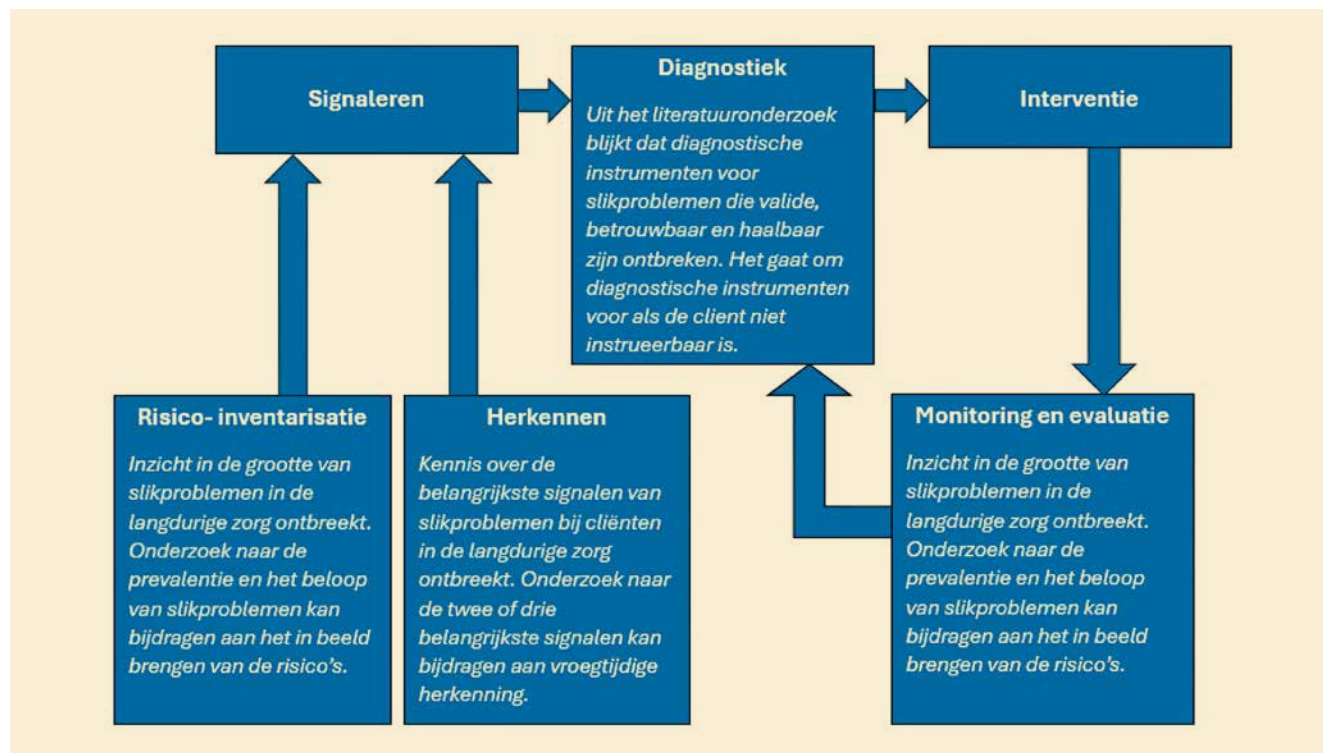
Signaleren

Diagnostiek

Uit het literatuuronderzoek blijkt dat diagnostische instrumenten voor slikproblemen die valide, betrouwbaar en haalbaar zijn ontbreken. Het gaat om diagnostische instrumenten voor als de client niet instrueerbaar is.

Interventie

Risico- inventarisatie

Inzicht in de grootte van slikproblemen in de langdurige zorg ontbreekt. Onderzoek naar de prevalentie en het beloop van slikproblemen kan bijdragen aan het in beeld brengen van de risico's.

Herkennen

Kennis over de belangrijkste signalen van slikproblemen bij cliënten in de langdurige zorg ontbreekt. Onderzoek naar de twee of drie belangrijkste signalen kan bijdragen aan vroegtijdige herkenning.

Monitoring en evaluatie

Inzicht in de grootte van slikproblemen in de langdurige zorg ontbreekt. Onderzoek naar de prevalentie en het beloop van slikproblemen kan bijdragen aan het in beeld brengen van de risico's.